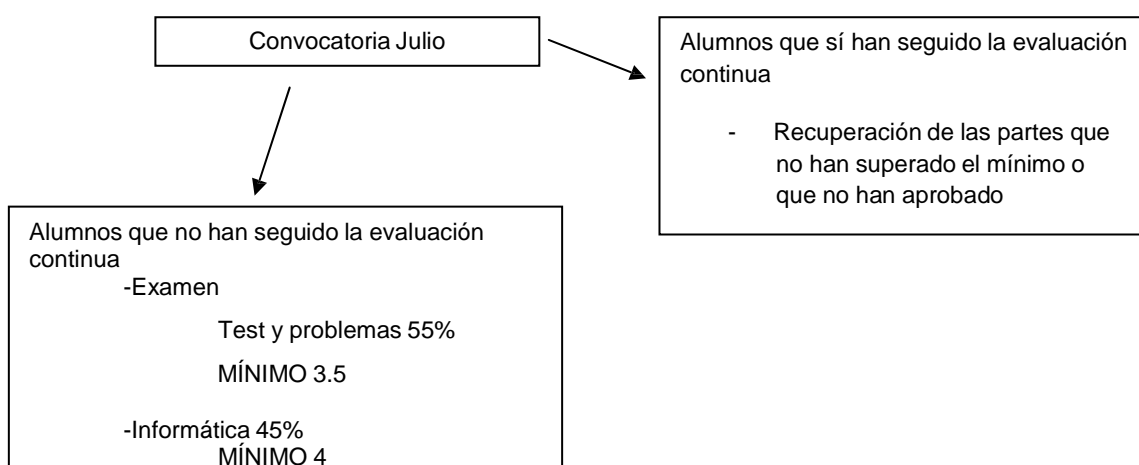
Convocatoria Julio

Alumnos que sí han seguido la evaluación continua

- Recuperación de las partes que no han superado el mínimo o que no han aprobado

Alumnos que no han seguido la evaluación continua

-Examen

Test y problemas 55%

MÍNIMO 3.5

-Informática 45%

MÍNIMO 4